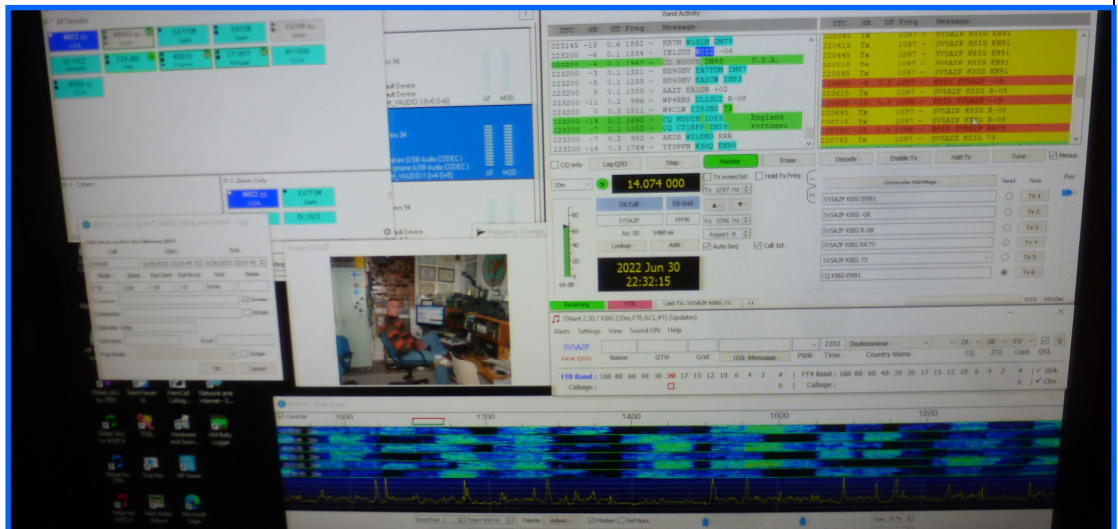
Band Activity

| UTC | dB | DT | Freq | Message |
|---|---|---|---|---|
| 223145 | -15 | 0.6 | 1882 | ~ KB7M W1SIM DM78 |
| 223200 | -6 | 0.1 | 1834 | ~ IK1JUS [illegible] -06 |
| 223200 | -4 | 0.3 | 1945 | ~ CQ W9OVR DN86 U.S.A. |
| 223200 | -3 | 0.1 | 1321 | ~ BD9GBV EA7FTM IM67 |
| 223200 | -3 | 0.1 | 2385 | ~ BD9GBV EA2CW IN83 |
| 223200 | 0 | 0.1 | 1558 | ~ AA2T FA1DB +02 |
| 223200 | -11 | 0.2 | 996 | ~ WP4RBS DL1SCE R-08 |
| 223200 | -3 | 0.8 | 1511 | ~ W4CLM F2NBQ 73 |
| 223200 | -14 | 0.1 | 1692 | ~ CQ M0DIN IO93 England |
| 223200 | -7 | 0.1 | 1055 | ~ CQ CT1HPP IM59 Portugal |
| 223200 | -7 | 0.2 | 952 | ~ AK2S WY1DNO RRR |
| 223200 | -16 | 0.3 | 1766 | ~ TF3PPN W9QQ EN85 |

| UTC | dB | DT | Freq | Message |
|---|---|---|---|---|
| 220615 | Tx | | 1097 | ~ SV5AZP K9IG EN91 |
| 220645 | Tx | | 1097 | ~ SV5AZP K9IG EN91 |
| 220715 | Tx | | 1097 | ~ SV5AZP K9IG EN91 |
| 220745 | Tx | | 1097 | ~ SV5AZP K9IG EN91 |
| 220545 | Tx | | 1097 | ~ SV5AZP K9IG EN91 |
| 220615 | Tx | | 1097 | ~ SV5AZP K9IG -08 |
| 220645 | Tx | | 1097 | ~ SV5AZP K9IG R-08 |
| 220715 | Tx | | 1097 | ~ SV5AZP K9IG R-08 |
| 220745 | Tx | | 1097 | ~ SV5AZP K9IG 73 |

CQ only | Log QSO | Stop | Monitor | Erase | Decode | Enable Tx | Halt Tx | Tune | Menus

20m | 14.074 000 | Tx even/1st | Hold Tx Freq | Tx 1097 Hz

DX Call | DX Grid | SV5AZP | KM46 | Rx 1096 Hz | Az: 50 5460 mi | Report -8 | Lookup | Add | Auto Seq | Call 1st

2022 Jun 30
22:32:15

Receiving | FT8 | Last Tx: SV5AZP K9IG 73

Generate Std Msgs | Next | Now
SV5AZP K9IG EN91 | Tx 1
SV5AZP K9IG -08 | Tx 2
SV5AZP K9IG R-08 | Tx 3
SV5AZP K9IG RR73 | Tx 4
SV5AZP K9IG 73 | Tx 5
CQ K9IG EN91 | Tx 6

JTAlert 2.50.7 K9IG (20m,FT8,ACL,#1) (Updates)
Alerts Settings View Sound ON Help
SV5AZP | Name | QTH | Grid | QSL Message | PWR | Time | Dodecanese | 20 | 28 | EU | CQ | ITU | Cont. | QSL
FT8 Band: 160 80 60 40 30 20 17 15 12 10 6 4 2 | FT4 Band: 160 80 60 40 30 20 17 15 12 10 6 4 2
Callsign: | Callsign:

Image SV5AZP

Frequency Change

Wide Graph
1000 1200 1400 1600 1800

Flatten | Ref Spec | Palette | Adjust...

AF MOD